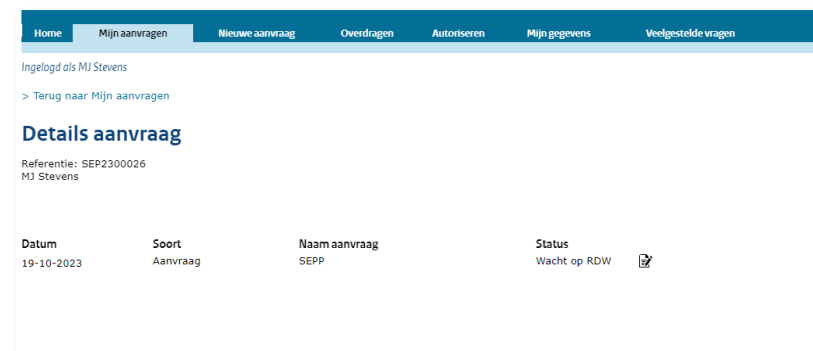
Home Mijn aanvragen Nieuwe aanvraag Overdragen Autoriseren Mijn gegevens Veelgestelde vragen

Ingelogd als MJ Stevens

> Terug naar Mijn aanvragen

Details aanvraag

Referentie: SEP2300026
MJ Stevens

| Datum | Soort | Naam aanvraag | Status |
|---|---|---|---|
| 19-10-2023 | Aanvraag | SEPP | Wacht op RDW |